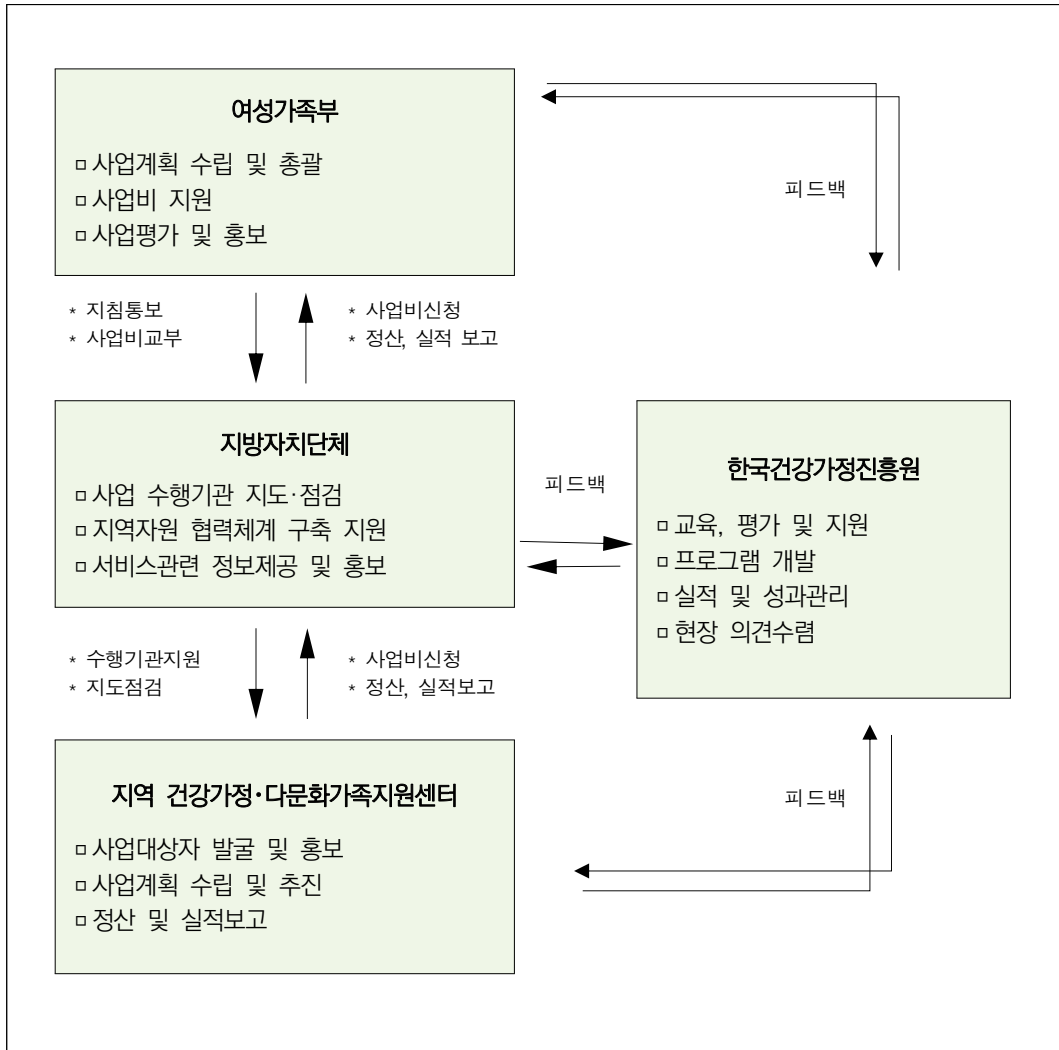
여성가족부

ㅁ사업계획 수립 및 총괄
ㅁ사업비 지원
ㅁ사업평가 및 홍보

피드백

* 지침통보
* 사업비교부

* 사업비신청
* 정산, 실적 보고

지방자치단체

ㅁ사업 수행기관 지도·점검
ㅁ지역자원 협력체계 구축 지원
ㅁ서비스관련 정보제공 및 홍보

피드백

한국건강가정진흥원

ㅁ교육, 평가 및 지원
ㅁ프로그램 개발
ㅁ실적 및 성과관리
ㅁ현장 의견수렴

* 수행기관지원
* 지도점검

* 사업비신청
* 정산, 실적보고

지역 건강가정·다문화가족지원센터

ㅁ사업대상자 발굴 및 홍보
ㅁ사업계획 수립 및 추진
ㅁ정산 및 실적보고

피드백